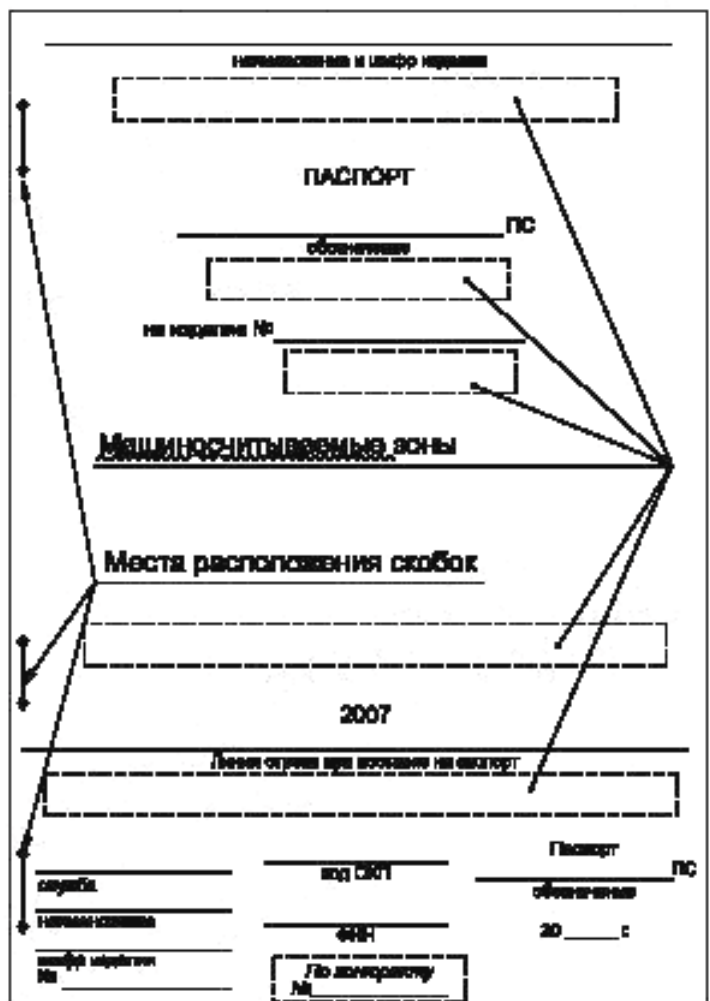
наименование и шифр изделия

ПАСПОРТ

ПС

обозначение

на изделие №

Машиносчитываемые зоны

Места расположения скобок

2007

Линия отреза при подшивке на паспорт

служба

наименование

шифр изделия
№

код ОКП

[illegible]

По контракту
№

Паспорт

ПС

обозначение

20 ___ г.